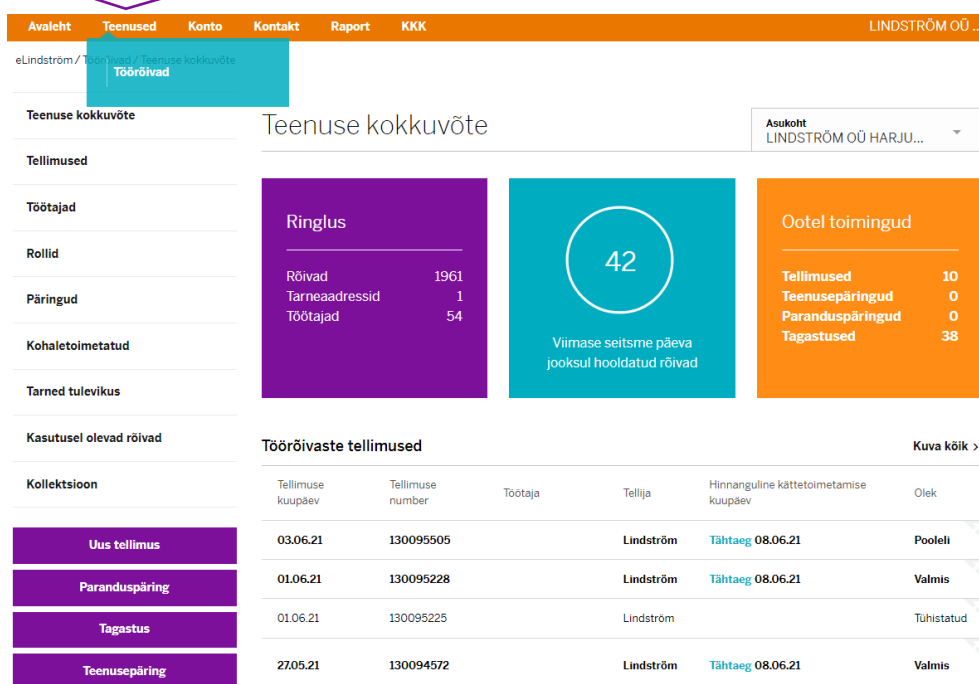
Avaleht Teenused Konto Kontakt Raport KKK LINDSTRÖM OÜ ...

eLindström / Tööriivad / Teenuse kokkuvõte

Tööriivad

Teenuse kokkuvõte
Tellimused
Töötajad
Rollid
Päringud
Kohaletoimetatud
Tarned tulevikus
Kasutusel olevad rõivad
Kollektsioon

Uus tellimus
Paranduspäring
Tagastus
Teenusepäring

Teenuse kokkuvõte

Asukoht
LINDSTRÖM OÜ HARJU...

Ringlus
Rõivad 1961
Tarneaadressid 1
Töötajad 54

42
Viimase seitsme päeva jooksul hooldatud rõivad

Ootel toimingud
Tellimused 10
Teenusepäringud 0
Paranduspäringud 0
Tagastused 38

Töörõivaste tellimused

Kuva kõik >

| Tellimuse kuupäev | Tellimuse number | Töötaja | Tellija | Hinnanguline kättetoimetamise kuupäev | Olek |
|---|---|---|---|---|---|
| 03.06.21 | 130095505 | | Lindström | Tähtaeg 08.06.21 | Pooleli |
| 01.06.21 | 130095228 | | Lindström | Tähtaeg 08.06.21 | Valmis |
| 01.06.21 | 130095225 | | Lindström | | Tühistatud |
| 27.05.21 | 130094572 | | Lindström | Tähtaeg 08.06.21 | Valmis |